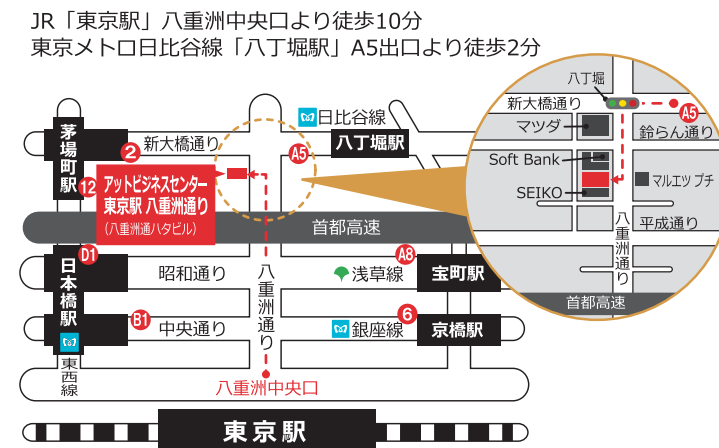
JR「東京駅」八重洲中央口より徒歩10分
東京メトロ日比谷線「八丁堀駅」A5出口より徒歩2分

茅場町駅
12
2
新大橋通り
日比谷線
八丁堀駅
A5
アットビジネスセンター東京駅 八重洲通り
(八重洲通ハタビル)
首都高速
D1
日本橋駅
昭和通り
八重洲通り
浅草線
A8
宝町駅
B1
中央通り
6
銀座線
京橋駅
東西線
八重洲中央口
東京駅

八丁堀
新大橋通り
A5
マツダ
鈴らん通り
Soft Bank
マルエツプチ
SEIKO
八重洲通り
平成通り
首都高速